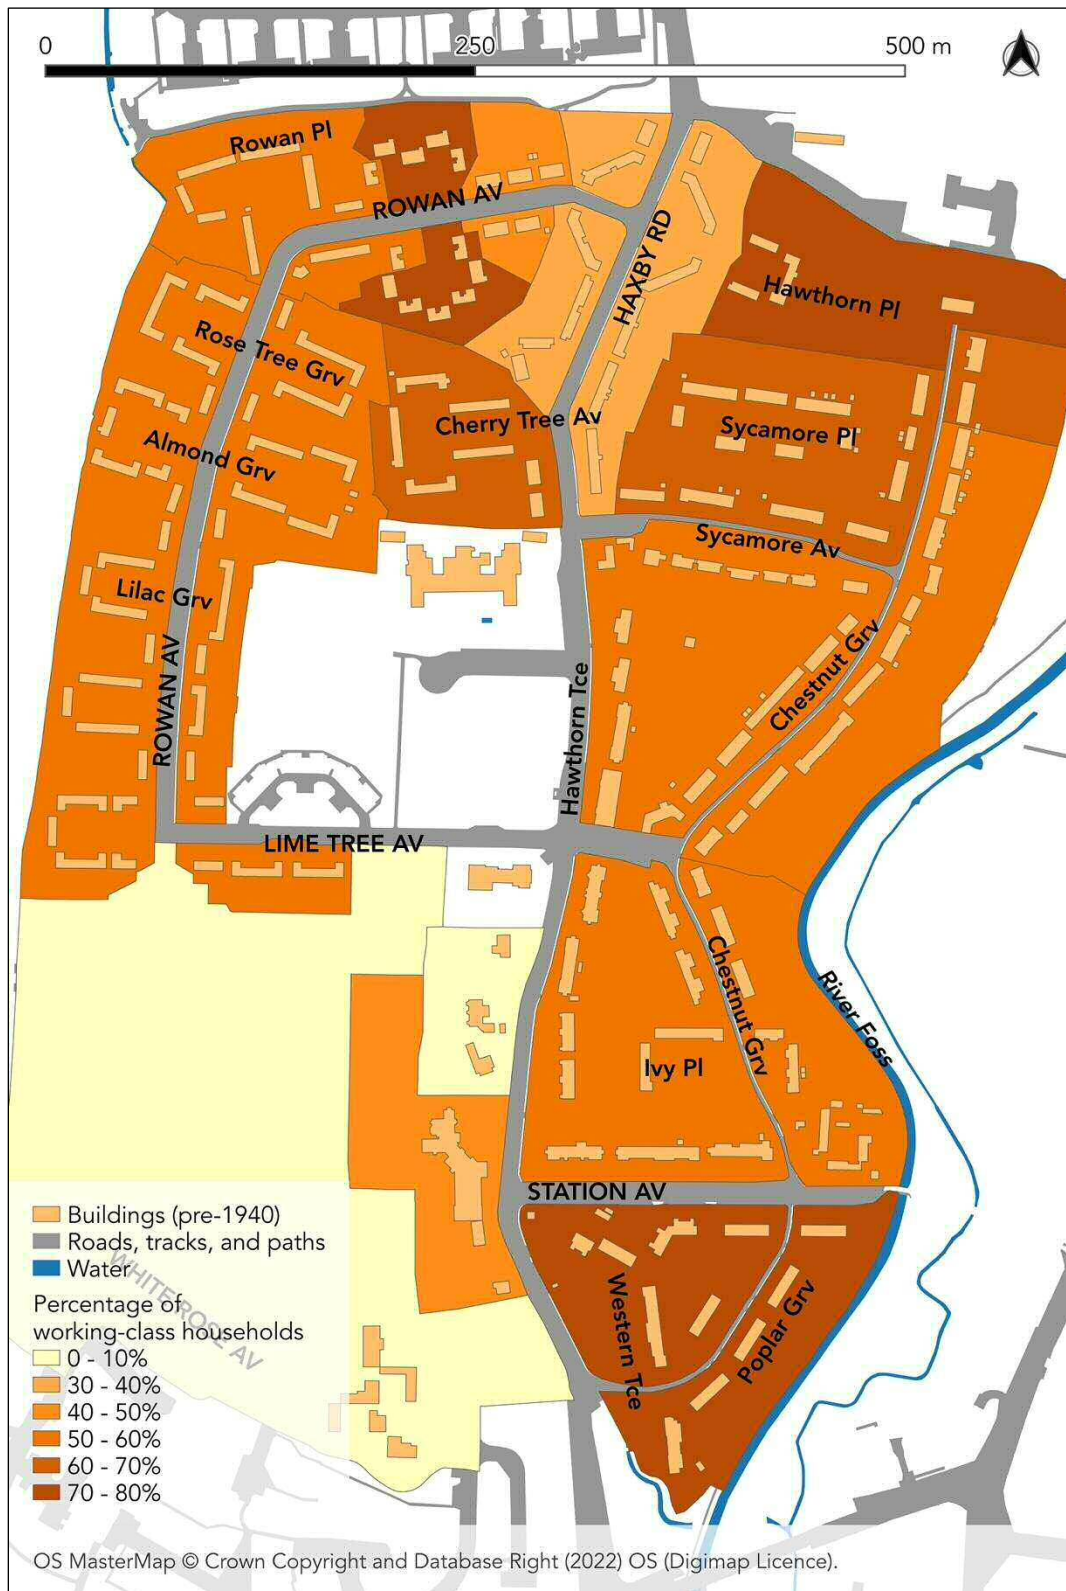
0 250 500 m

Rowan Pl
ROWAN AV
HAXBY RD
Hawthorn Pl
Rose Tree Grv
Cherry Tree Av
Sycamore Pl
Almond Grv
Sycamore Av
Lilac Grv
Chestnut Grv
ROWAN AV
Hawthorn Tce
LIME TREE AV
Chestnut Grv
River Foss
Ivy Pl
STATION AV
Western Tce
Poplar Grv
WHITEROSE AV

Buildings (pre-1940)
Roads, tracks, and paths
Water
Percentage of working-class households
0 - 10%
30 - 40%
40 - 50%
50 - 60%
60 - 70%
70 - 80%

OS MasterMap © Crown Copyright and Database Right (2022) OS (Digimap Licence).